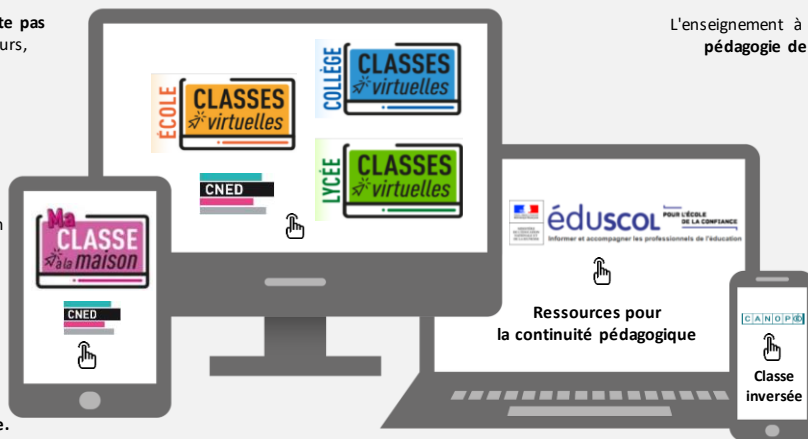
te pas
urs,

L'enseignement à
pédagogie de

ÉCOLE CLASSES virtuelles

COLLÈGE CLASSES virtuelles

LYCÉE CLASSES virtuelles

CNED

Ma CLASSE à la maison

CNED

éduscol POUR L'ÉCOLE DE LA CONFIANCE
Informer et accompagner les professionnels de l'éducation

Ressources pour
la continuité pédagogique

CANOPÉ

Classe inversée

e.